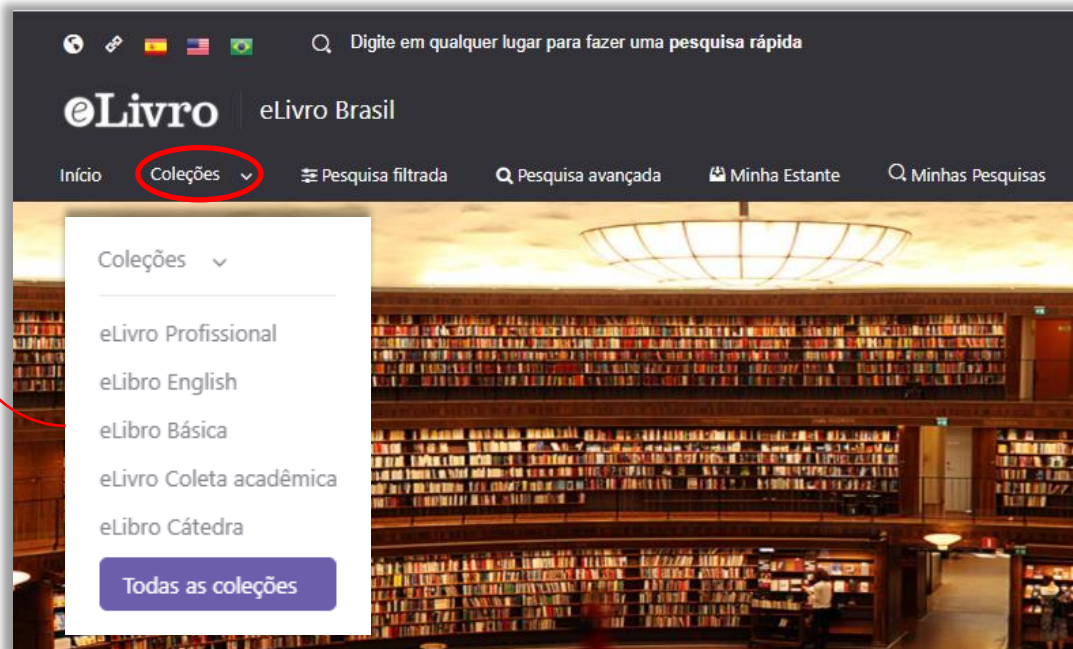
Digite em qualquer lugar para fazer uma **pesquisa rápida**

eLivro | eLivro Brasil

Início Coleções Pesquisa filtrada Pesquisa avançada Minha Estante Minhas Pesquisas

Coleções

eLivro Profissional
eLibro English
eLibro Básica
eLivro Coleta acadêmica
eLibro Cátedra

Todas as coleções